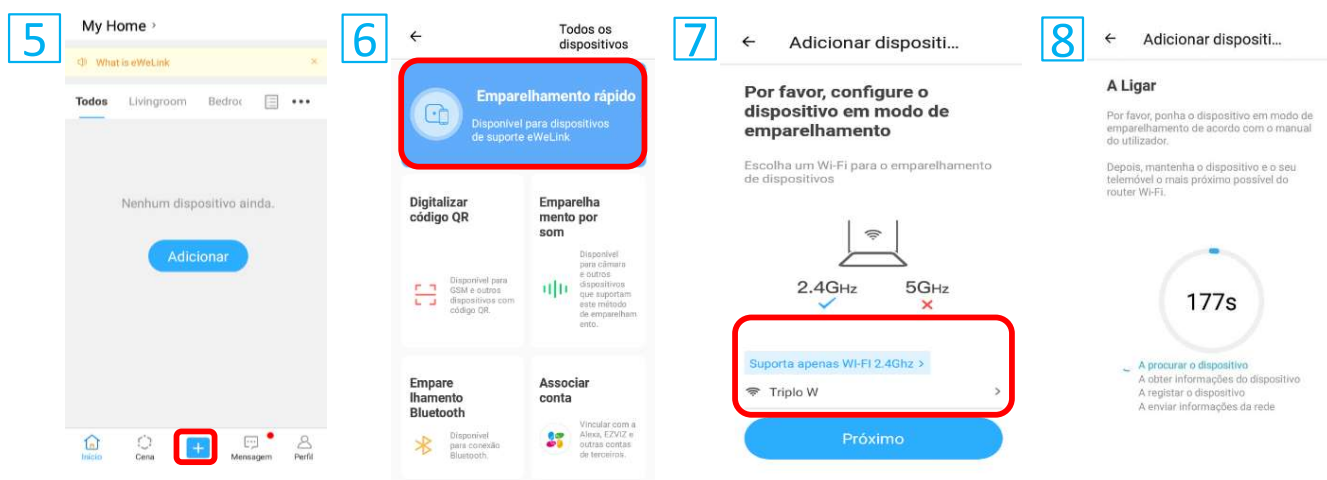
5

My Home ›

What is eWeLink ×

Todos Livingroom Bedroo •••

Nenhum dispositivo ainda.

Adicionar

Início Cena + Mensagem Perfil

6

← Todos os dispositivos

Emparelhamento rápido
Disponível para dispositivos de suporte eWeLink

Digitalizar código QR
Disponível para GSM e outros dispositivos com código QR.

Emparelhamento por som
Disponível para câmara e outros dispositivos que suportam este método de emparelhamento.

Emparelhamento Bluetooth
Disponível para conexão Bluetooth.

Associar conta
Vincular com a Alexa, EZVIZ e outras contas de terceiros.

7

← Adicionar dispositi...

Por favor, configure o dispositivo em modo de emparelhamento

Escolha um Wi-Fi para o emparelhamento de dispositivos

2.4GHz 5GHz

Suporta apenas WI-FI 2.4Ghz >

Triplo W >

Próximo

8

← Adicionar dispositi...

A Ligar

Por favor, ponha o dispositivo em modo de emparelhamento de acordo com o manual do utilizador.

Depois, mantenha o dispositivo e o seu telemóvel o mais próximo possível do router Wi-Fi.

177s

A procurar o dispositivo
A obter informações do dispositivo
A registar o dispositivo
A enviar informações da rede